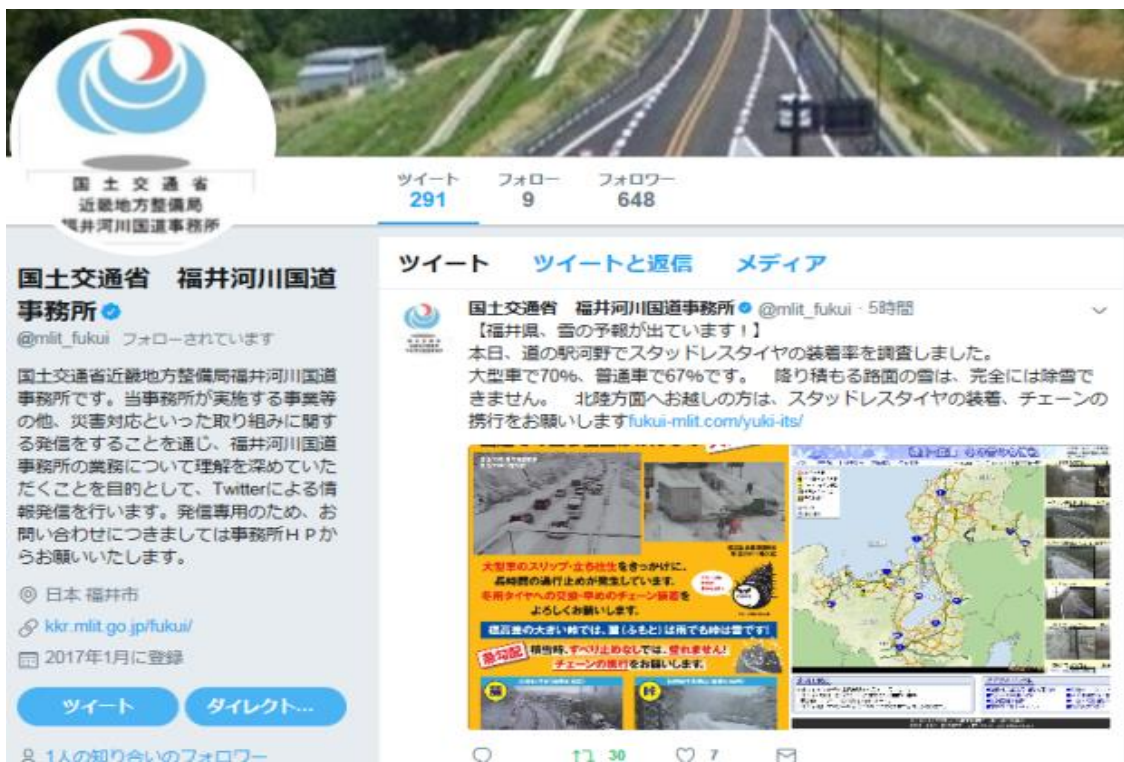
国土交通省
近畿地方整備局
福井河川国道事務所

ツイート 291
フォロー 9
フォロワー 648

国土交通省　福井河川国道事務所
@mlit_fukui フォローされています

国土交通省近畿地方整備局福井河川国道事務所です。当事務所が実施する事業等の他、災害対応といった取り組みに関する発信をすることを通じ、福井河川国道事務所の業務について理解を深めていただくことを目的として、Twitterによる情報発信を行います。発信専用のため、お問い合わせにつきましては事務所ＨＰからお願いいたします。

日本 福井市
kkr.mlit.go.jp/fukui/
2017年1月に登録

ツイート
ダイレクト...

1人の知り合いのフォロワー

ツイート　ツイートと返信　メディア

国土交通省　福井河川国道事務所 @mlit_fukui · 5時間
【福井県、雪の予報が出ています！】
本日、道の駅河野でスタッドレスタイヤの装着率を調査しました。
大型車で70%、普通車で67%です。　降り積もる路面の雪は、完全には除雪できません。　北陸方面へお越しの方は、スタッドレスタイヤの装着、チェーンの携行をお願いしますfukui-mlit.com/yuki-its/

大型車のスリップ・立ち往生をきっかけに、長時間の通行止めが発生しています。
冬用タイヤへの交換・早めのチェーン装着をよろしくお願いします。
標高差の大きい峠では、麓(ふもと)は雨でも峠は雪です!
積雪時、すべり止めなしでは、登れません!
チェーンの携行をお願いします。

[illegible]

30　7